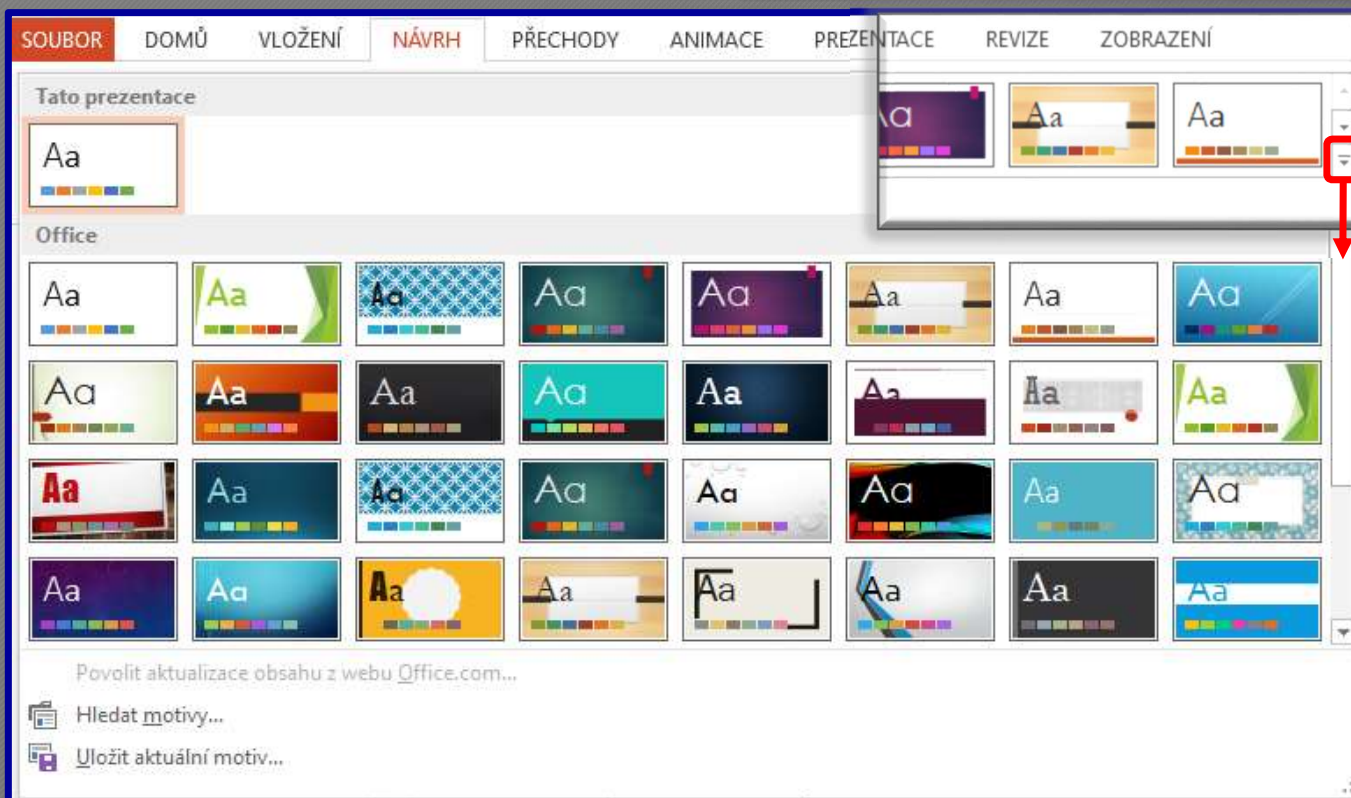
SOUBOR DOMŮ VLOŽENÍ NÁVRH PŘECHODY ANIMACE PREZENTACE REVIZE ZOBRAZENÍ

Aa Aa Aa

Tato prezentace

Aa

Office

Aa Aa Aa Aa Aa Aa Aa Aa

Aa Aa Aa Aa Aa Aa Aa Aa

Aa Aa Aa Aa Aa Aa Aa Aa

Aa Aa Aa Aa Aa Aa Aa Aa

Povolit aktualizace obsahu z webu Office.com...

Hledat motivy...

Uložit aktuální motiv...